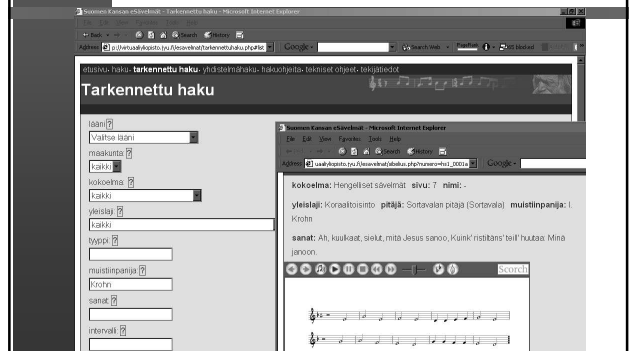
Suomen Kansan eSävelmät - Tarkennettu haku - Microsoft Internet Explorer

File Edit View Favorites Tools Help

Back Search Favorites History

Address p://virtuaaliyliopisto.jyu.fi/esavelmat/tarkennettuhaku.php#lst

Google

Search Web

etusivu- haku- tarkennettu haku- yhdistelmähaku- hakuohjeita- tekniset ohjeet- tekijätiedot

Tarkennettu haku

lääni ?
Valitse lääni

maakunta ?
kaikki

kokoelma ?
kaikki

yleislaji ?
kaikki

tyyppi ?

muistiinpanija ?
Krohn

sanat ?

intervalli ?

Suomen Kansan eSävelmät - Microsoft Internet Explorer

File Edit View Favorites Tools Help

Back Search Favorites

Address uaaliyliopisto.jyu.fi/esavelmat/sibelius.php?numero=hs1_0001a

Google

kokoelma: Hengelliset sävelmät sivu: 7 nimi: -

yleislaji: Koraalitoisinto pitäjä: Sortavalan pitäjä (Sortavala) muistiinpanija: I. Krohn

sanat: Ah, kuulkaat, sielut, mitä Jesus sanoo, Kuink' ristitäns' teil' huutaa: Minä janoon.

Scorch